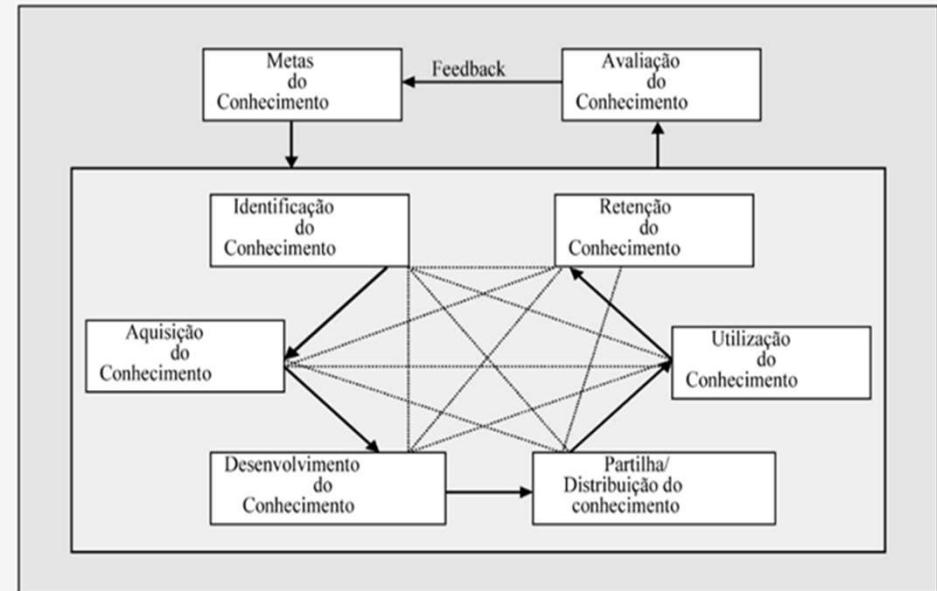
Metas do Conhecimento

Feedback

Avaliação do Conhecimento

Identificação do Conhecimento

Retenção do Conhecimento

Aquisição do Conhecimento

Utilização do Conhecimento

Desenvolvimento do Conhecimento

Partilha/ Distribuição do conhecimento